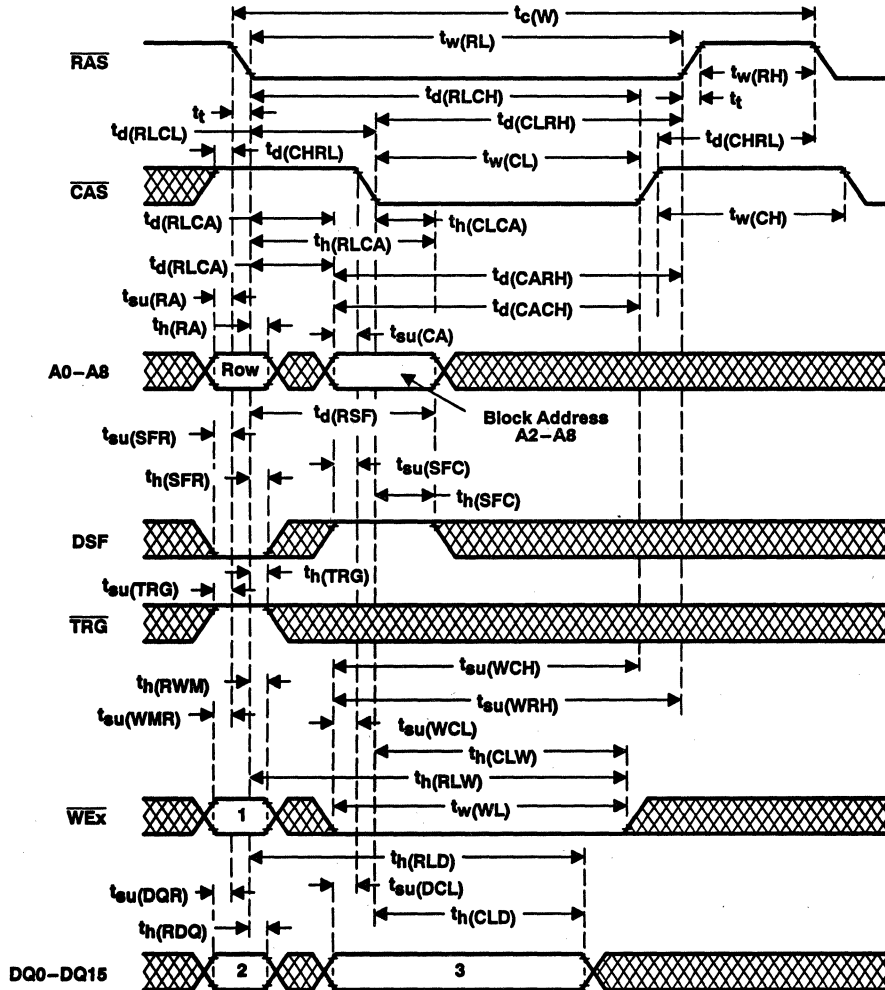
$t_{c(W)}$

$t_{w(RL)}$

$\overline{RAS}$

$t_{w(RH)}$

$t_t$

$t_{d(RLCH)}$

$t_t$

$t_{d(CLRH)}$

$t_{d(RLCL)}$

$t_{d(CHRL)}$

$t_{d(CHRL)}$

$t_{w(CL)}$

$\overline{CAS}$

$t_{w(CH)}$

$t_{d(RLCA)}$

$t_{h(CLCA)}$

$t_{h(RLCA)}$

$t_{d(RLCA)}$

$t_{d(CARH)}$

$t_{su(RA)}$

$t_{d(CACH)}$

$t_{h(RA)}$

$t_{su(CA)}$

A0–A8

Row

$t_{d(RSF)}$

Block Address A2–A8

$t_{su(SFR)}$

$t_{su(SFC)}$

$t_{h(SFR)}$

$t_{h(SFC)}$

DSF

$t_{h(TRG)}$

$t_{su(TRG)}$

$\overline{TRG}$

$t_{su(WCH)}$

$t_{h(RWM)}$

$t_{su(WRH)}$

$t_{su(WMR)}$

$t_{su(WCL)}$

$t_{h(CLW)}$

$t_{h(RLW)}$

$t_{w(WL)}$

$\overline{WEx}$

1

$t_{h(RLD)}$

$t_{su(DQR)}$

$t_{su(DCL)}$

$t_{h(CLD)}$

$t_{h(RDQ)}$

DQ0–DQ15

2

3